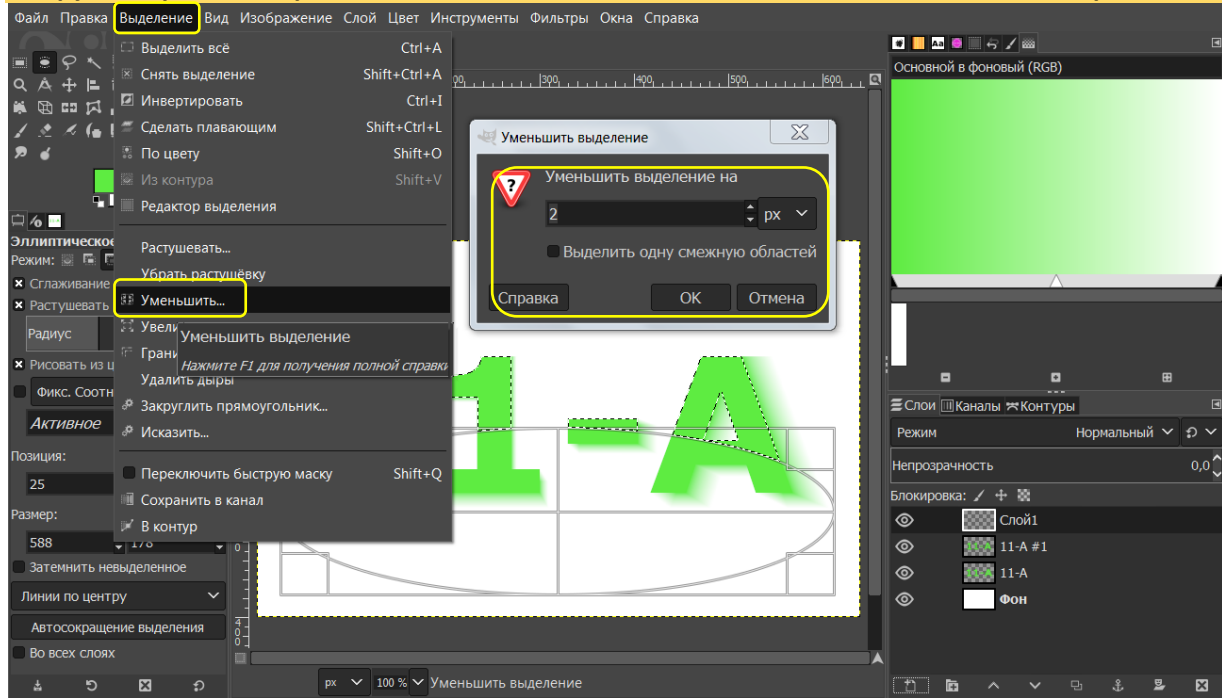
Файл Правка Выделение Вид Изображение Слой Цвет Инструменты Фильтры Окна Справка

Выделить всё Ctrl+A
Снять выделение Shift+Ctrl+A
Инвертировать Ctrl+I
Сделать плавающим Shift+Ctrl+L
По цвету Shift+O
Из контура Shift+V
Редактор выделения
Растушевать...
Убрать растушёвку
Уменьшить...
Увели
Грани
Удалить дыры
Закруглить прямоугольник...
Исказить...
Переключить быструю маску Shift+Q
Сохранить в канал
В контур

Уменьшить выделение
Нажмите F1 для получения полной справки

Уменьшить выделение
Уменьшить выделение на
2
px
Выделить одну смежную областей
Справка
OK
Отмена

Эллиптическое
Режим:
Сглаживание
Растушевать
Радиус
Рисовать из ц
Фикс. Соотн
Активное
Позиция:
25
Размер:
588
178
Затемнить невыделенное
Линии по центру
Автосокращение выделения
Во всех слоях

300 400 500 600

1-A

Основной в фоновый (RGB)

Слои Каналы Контуры
Режим Нормальный
Непрозрачность 0,0
Блокировка:
Слой1
11-A #1
11-A
Фон

px 100 % Уменьшить выделение